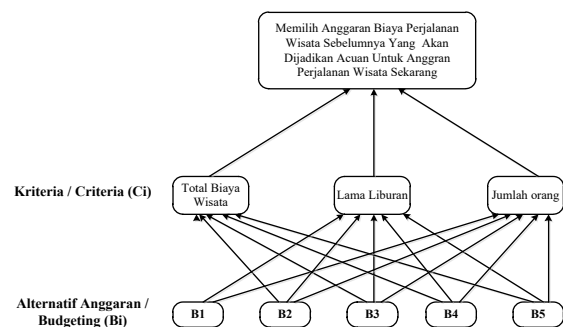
Memilih Anggaran Biaya Perjalanan Wisata Sebelumnya Yang Akan Dijadikan Acuan Untuk Anggran Perjalanan Wisata Sekarang

Kriteria / Criteria (Ci)

Total Biaya Wisata

Lama Liburan

Jumlah orang

Alternatif Anggaran / Budgeting (Bi)

B1

B2

B3

B4

B5